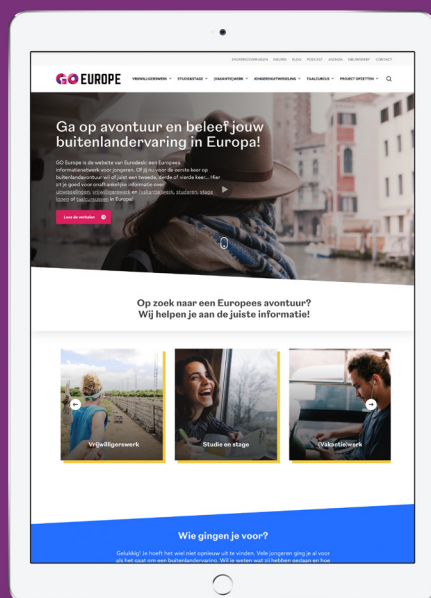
STUDIEBEURSZOEKMACHINE NIEUWS BLOG PODCAST AGENDA NIEUWSBRIEF CONTACT

GO EUROPE

VRIJWILLIGERSWERK STUDIE/STAGE (VAKANTIE)WERK JONGERENUITWISSELING TAALCURSUS PROJECT OPZETTEN

Ga op avontuur en beleef jouw buitenlandervaring in Europa!

GO Europe is de website van Eurodesk: een Europees informatienetwerk voor jongeren. Of jij nu voor de eerste keer op buitenlandavontuur wil of juist een tweede, derde of vierde keer... Hier zit je goed voor onafhankelijke informatie over uitwisselingen, vrijwilligerswerk en (vakantie)werk, studeren, stage lopen of taalcursussen in Europa!

Lees de verhalen

Op zoek naar een Europees avontuur? Wij helpen je aan de juiste informatie!

Vrijwilligerswerk

Studie en stage

Vakantiewerk

Wie gingen je voor?

Gelukkig! Je hoeft het wiel niet opnieuw uit te vinden. Vele jongeren ging je al voor als het gaat om een buitenlandervaring. Wil je weten wat zij hebben gedaan en hoe